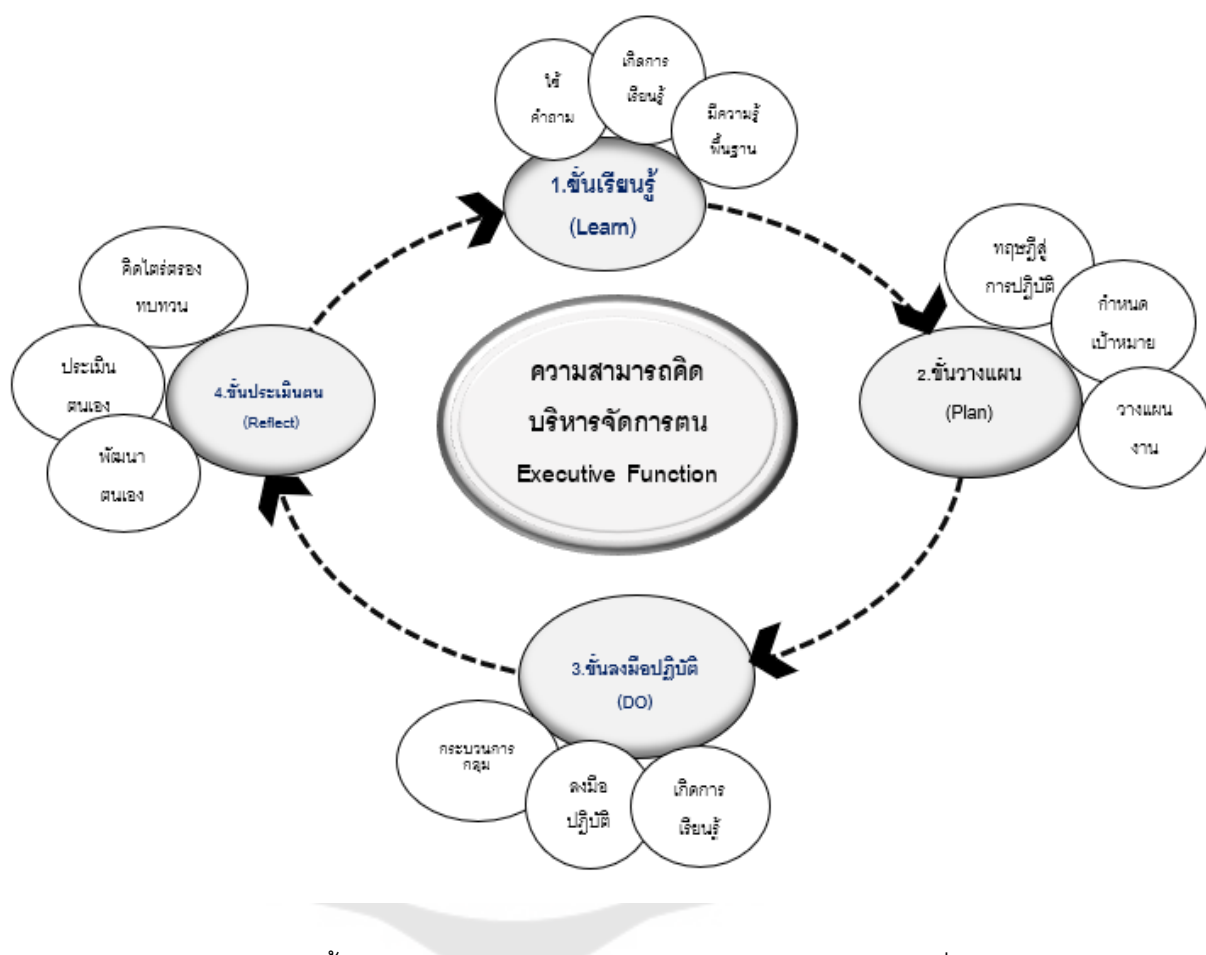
ใช้คำถาม

เกิดการเรียนรู้

มีความรู้พื้นฐาน

1.ขั้นเรียนรู้

(Learn)

ทฤษฎีสู่การปฏิบัติ

กำหนดเป้าหมาย

2.ขั้นวางแผน

(Plan)

วางแผนงาน

คิดไตร่ตรองทบทวน

ประเมินตนเอง

4.ขั้นประเมินตน

(Reflect)

พัฒนาตนเอง

ความสามารถคิดบริหารจัดการตน

Executive Function

3.ขั้นลงมือปฏิบัติ

(DO)

กระบวนการกลุ่ม

ลงมือปฏิบัติ

เกิดการเรียนรู้